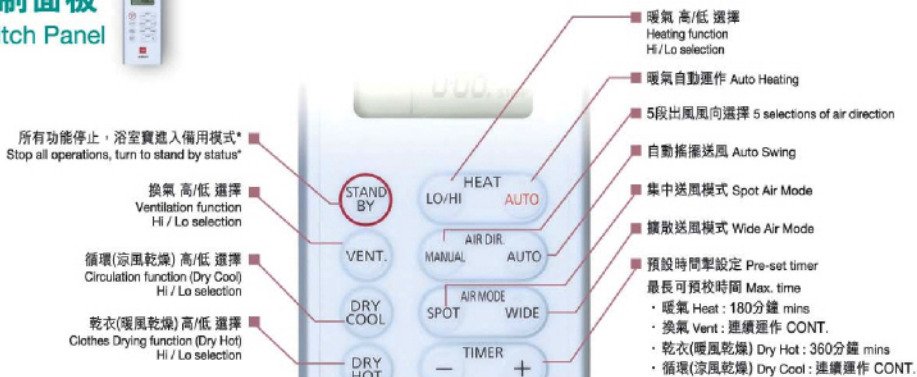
制面板
tch Panel

所有功能停止，浴室寶進入備用模式* Stop all operations, turn to stand by status*

換氣 高/低 選擇 Ventilation function Hi / Lo selection

循環(涼風乾燥) 高/低 選擇 Circulation function (Dry Cool) Hi / Lo selection

乾衣(暖風乾燥) 高/低 選擇 Clothes Drying function (Dry Hot) Hi / Lo selection

STAND BY

VENT.

DRY COOL

DRY HOT

HEAT

LO/HI

AUTO

AIR DIR.

MANUAL

AUTO

AIR MODE

SPOT

WIDE

TIMER

−

+

暖氣 高/低 選擇 Heating function Hi / Lo selection

暖氣自動運作 Auto Heating

5段出風風向選擇 5 selections of air direction

自動搖擺送風 Auto Swing

集中送風模式 Spot Air Mode

擴散送風模式 Wide Air Mode

預設時間掣設定 Pre-set timer

最長可預校時間 Max. time

・暖氣 Heat : 180分鐘 mins

・換氣 Vent : 連續運作 CONT.

・乾衣(暖風乾燥) Dry Hot : 360分鐘 mins

・循環(涼風乾燥) Dry Cool : 連續運作 CONT.